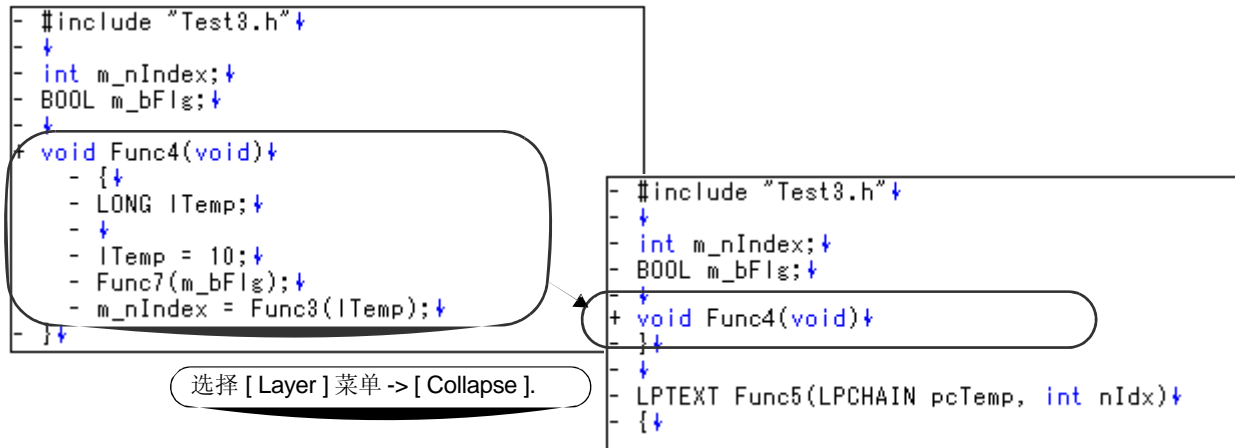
- #include "Test3.h"
-
- int m_nIndex;
- BOOL m_bFlg;
-
+ void Func4(void)
- {
- LONG lTemp;
-
- lTemp = 10;
- Func7(m_bFlg);
- m_nIndex = Func3(lTemp);
- }

选择 [ Layer ] 菜单 -> [ Collapse ].

- #include "Test3.h"
-
- int m_nIndex;
- BOOL m_bFlg;
-
+ void Func4(void)
- }
-
- LPTEXT Func5(LPCHAIN pcTemp, int nIdx)
- {